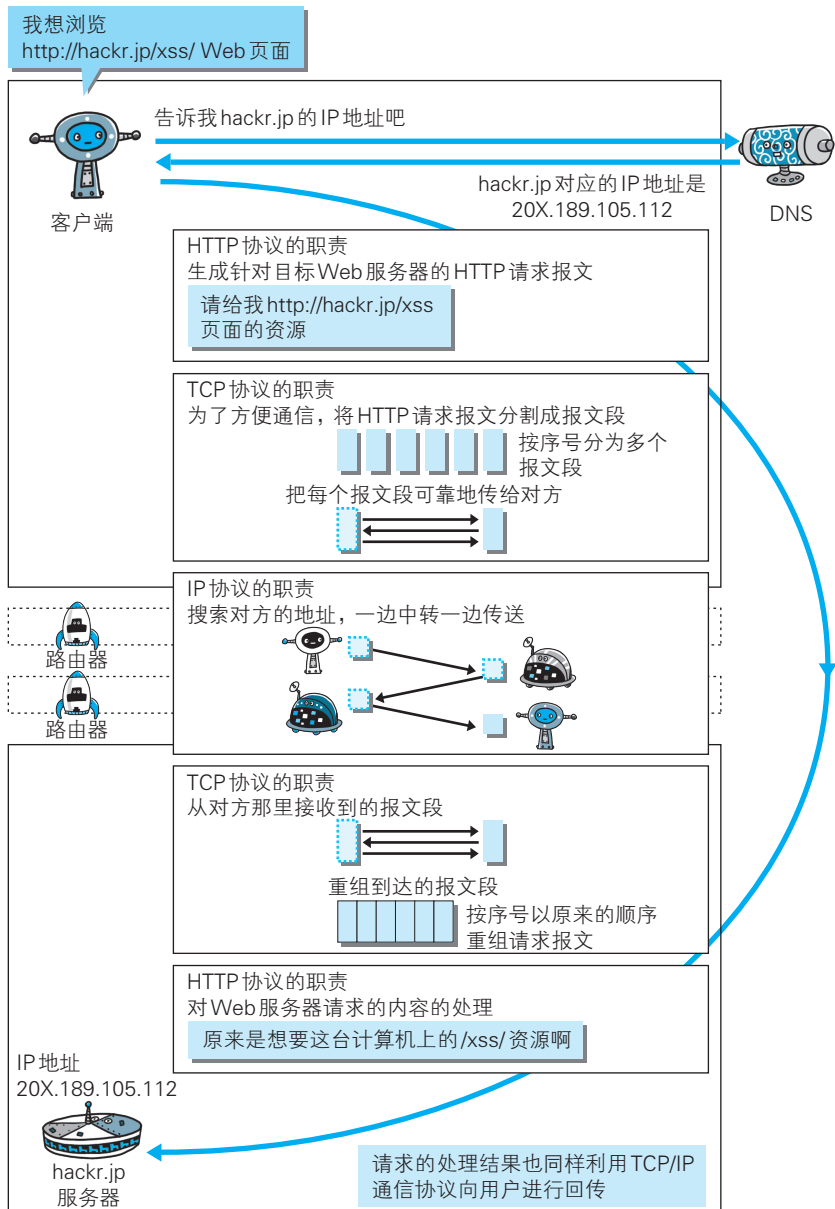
我想浏览
http://hackr.jp/xss/ Web 页面

告诉我 hackr.jp 的 IP 地址吧

hackr.jp 对应的 IP 地址是
20X.189.105.112

DNS

客户端

HTTP 协议的职责
生成针对目标 Web 服务器的 HTTP 请求报文

请给我 http://hackr.jp/xss
页面的资源

TCP 协议的职责
为了方便通信，将 HTTP 请求报文分割成报文段

按序号分为多个
报文段

把每个报文段可靠地传给对方

IP 协议的职责
搜索对方的地址，一边中转一边传送

路由器

路由器

TCP 协议的职责
从对方那里接收到的报文段

重组到达的报文段

按序号以原来的顺序
重组请求报文

HTTP 协议的职责
对 Web 服务器请求的内容的处理

原来是想要这台计算机上的 /xss/ 资源啊

IP 地址
20X.189.105.112

hackr.jp
服务器

请求的处理结果也同样利用 TCP/IP
通信协议向用户进行回传